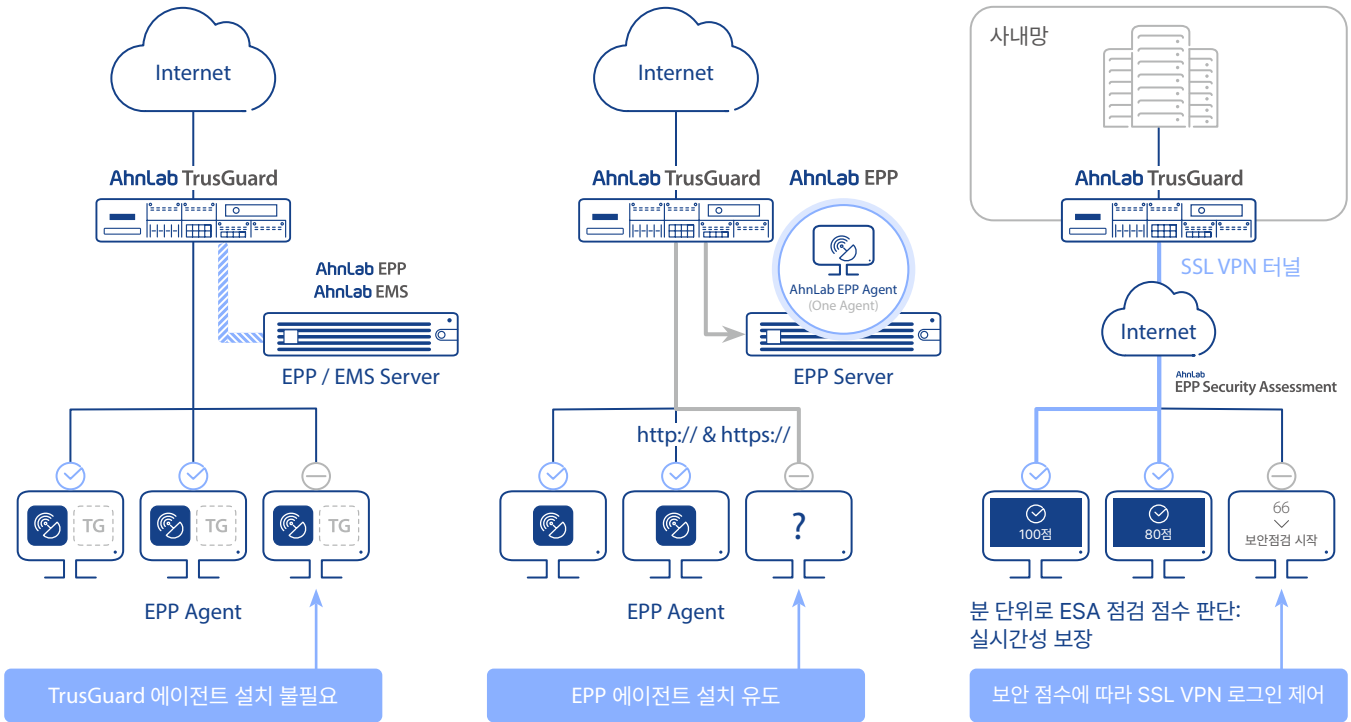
Internet

AhnLab TrusGuard

AhnLab EPP
AhnLab EMS

EPP / EMS Server

TG TG TG

EPP Agent

TrusGuard 에이전트 설치 불필요

Internet

AhnLab TrusGuard

AhnLab EPP

AhnLab EPP Agent
(One Agent)

EPP Server

http:// & https://

?

EPP Agent

EPP 에이전트 설치 유도

사내망

AhnLab TrusGuard

SSL VPN 터널

Internet

AhnLab
EPP Security Assessment

100점

80점

66
보안점검 시작

분 단위로 ESA 점검 점수 판단:
실시간성 보장

보안 점수에 따라 SSL VPN 로그인 제어